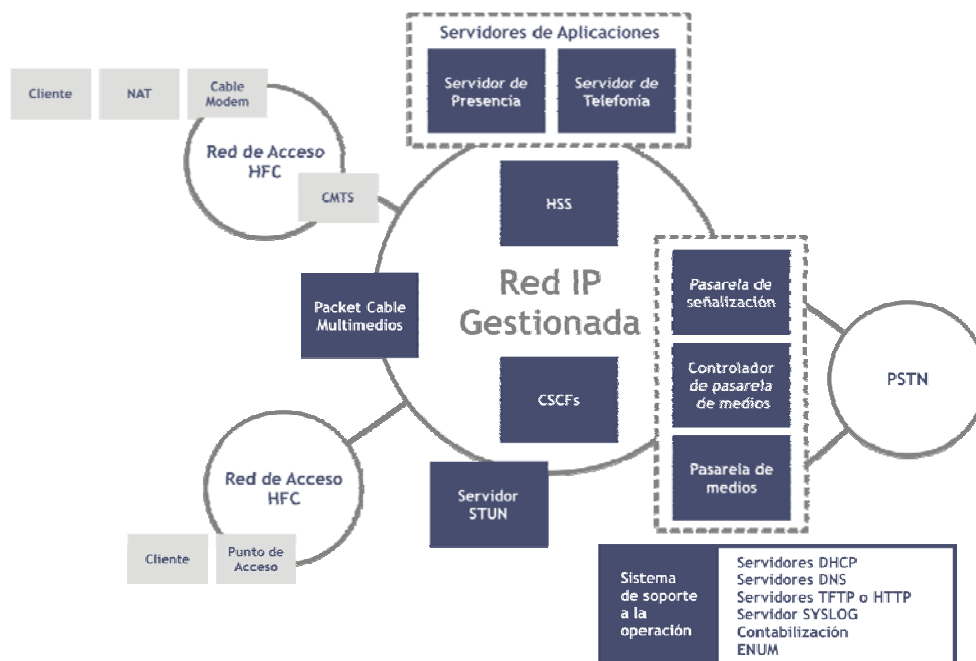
Servidores de Aplicaciones

Servidor de Presencia

Servidor de Telefonía

Cliente

NAT

Cable Modem

Red de Acceso HFC

CMTS

HSS

Red IP Gestionada

Packet Cable Multimedios

Pasarela de señalización

Controlador de pasarela de medios

Pasarela de medios

PSTN

CSCFs

Red de Acceso HFC

Servidor STUN

Cliente

Punto de Acceso

Sistema de soporte a la operación

Servidores DHCP
Servidores DNS
Servidores TFTP o HTTP
Servidor SYSLOG
Contabilización
ENUM